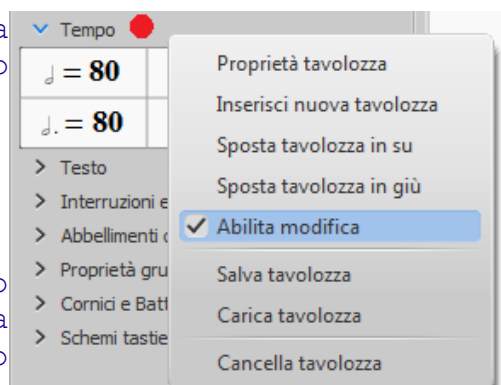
a
o
Tempo
$\text{𝅗𝅥} = 80$
$\text{𝅗𝅥.} = 80$
Testo
Interruzioni e
Abbellimenti
Proprietà gru
Cornici e Batt
Schemi tastie
o
a
o

Proprietà tavolozza
Inserisci nuova tavolozza
Sposta tavolozza in su
Sposta tavolozza in giù
✓ Abilita modifica
Salva tavolozza
Carica tavolozza
Cancella tavolozza